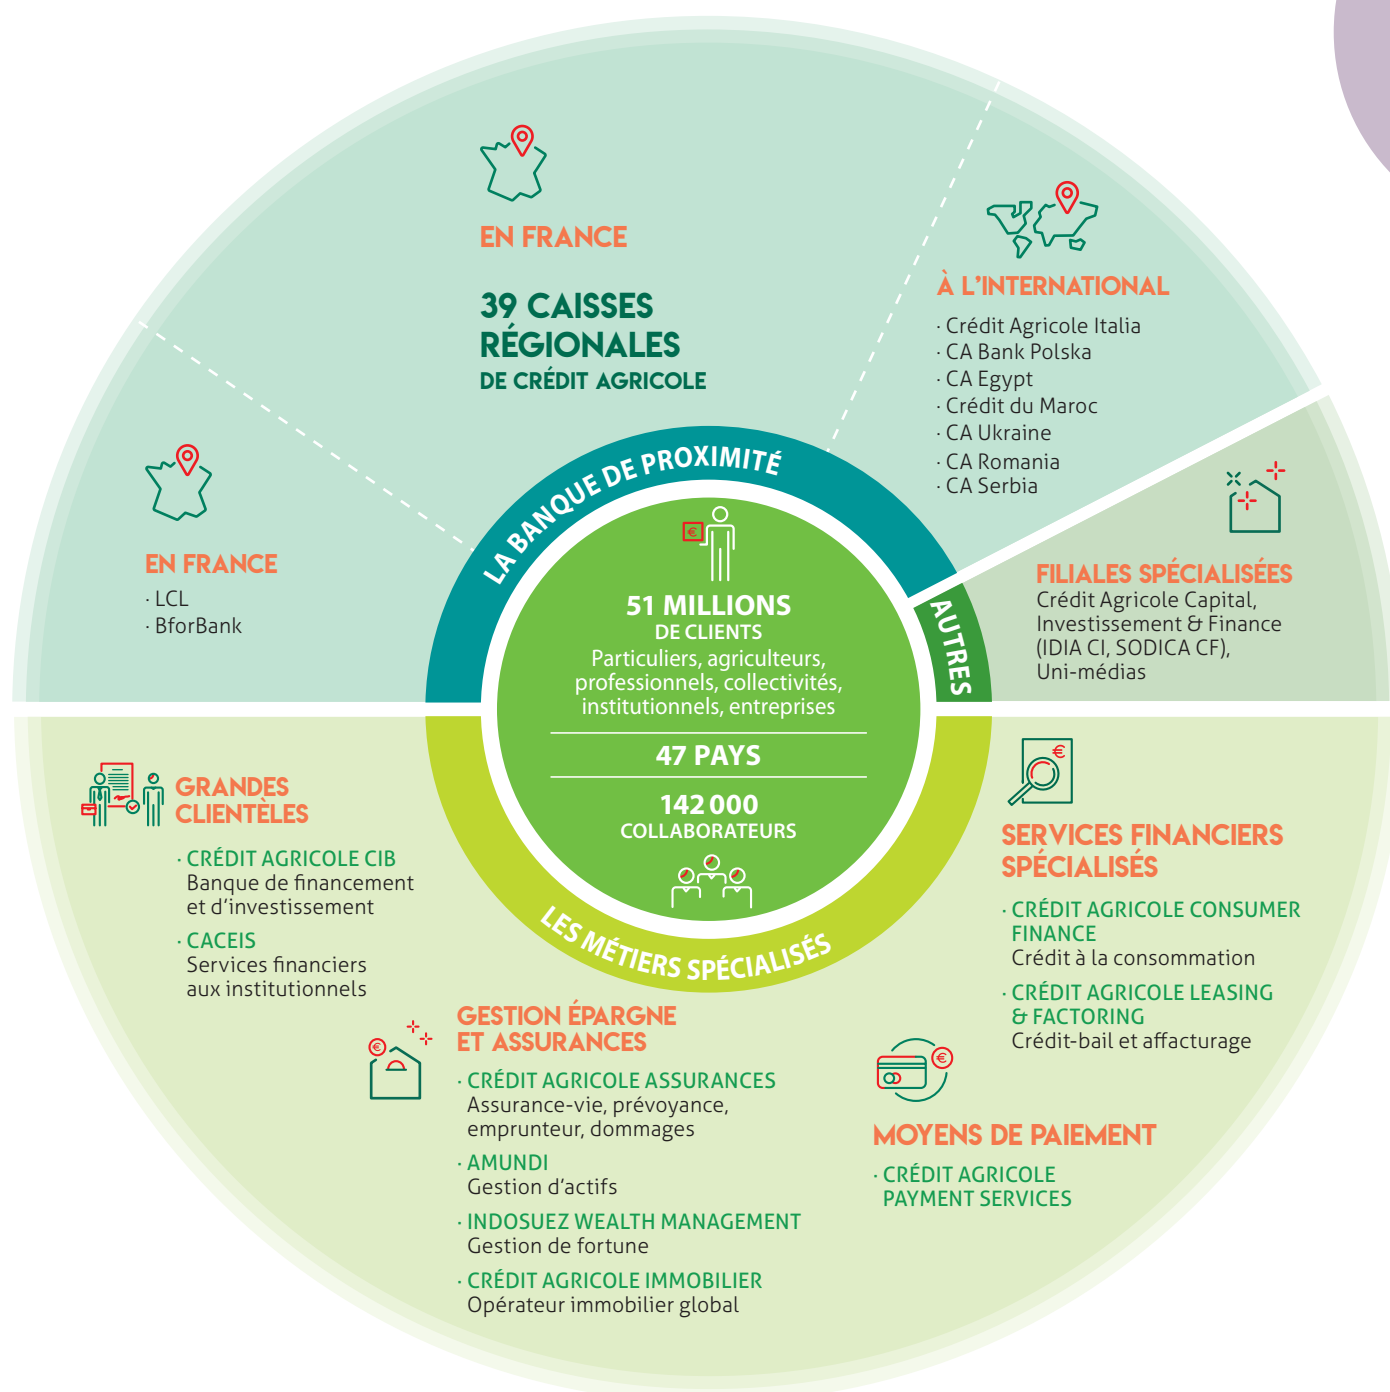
EN FRANCE

39 CAISSES RÉGIONALES
DE CRÉDIT AGRICOLE

À L'INTERNATIONAL
· Crédit Agricole Italia
· CA Bank Polska
· CA Egypt
· Crédit du Maroc
· CA Ukraine
· CA Romania
· CA Serbia

EN FRANCE
· LCL
· BforBank

LA BANQUE DE PROXIMITÉ

51 MILLIONS
DE CLIENTS
Particuliers, agriculteurs, professionnels, collectivités, institutionnels, entreprises

47 PAYS

142 000
COLLABORATEURS

AUTRES

FILIALES SPÉCIALISÉES
Crédit Agricole Capital, Investissement & Finance (IDIA CI, SODICA CF), Uni-médias

LES MÉTIERS SPÉCIALISÉS

GRANDES CLIENTÈLES
· CRÉDIT AGRICOLE CIB
Banque de financement et d'investissement
· CACEIS
Services financiers aux institutionnels

SERVICES FINANCIERS SPÉCIALISÉS
· CRÉDIT AGRICOLE CONSUMER FINANCE
Crédit à la consommation
· CRÉDIT AGRICOLE LEASING & FACTORING
Crédit-bail et affacturage

GESTION ÉPARGNE ET ASSURANCES
· CRÉDIT AGRICOLE ASSURANCES
Assurance-vie, prévoyance, emprunteur, dommages
· AMUNDI
Gestion d'actifs
· INDOSUEZ WEALTH MANAGEMENT
Gestion de fortune
· CRÉDIT AGRICOLE IMMOBILIER
Opérateur immobilier global

MOYENS DE PAIEMENT
· CRÉDIT AGRICOLE PAYMENT SERVICES